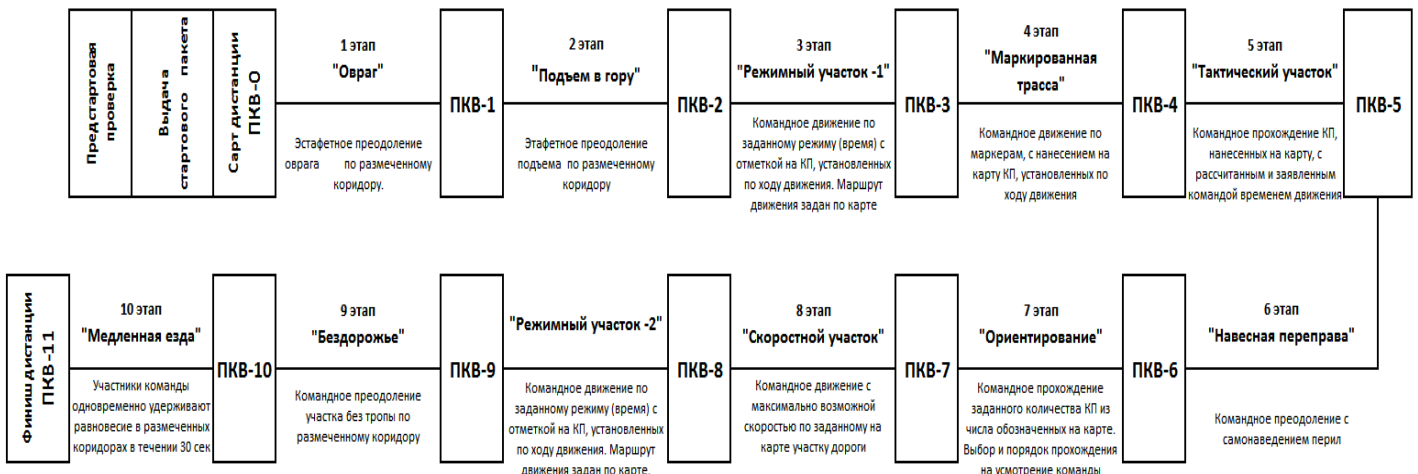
Предстартовая проверка

Выдача стартового пакета

Сарт дистанции ПКВ-О

1 этап
"Овраг"

Эстафетное преодоление оврага по размеченному коридору.

ПКВ-1

2 этап
"Подъем в гору"

Этафетное преодоление подъема по размеченному коридору

ПКВ-2

3 этап
"Режимный участок -1"

Командное движение по заданному режиму (время) с отметкой на КП, установленных по ходу движения. Маршрут движения задан по карте

ПКВ-3

4 этап
"Маркированная трасса"

Командное движение по маркерам, с нанесением на карту КП, установленных по ходу движения

ПКВ-4

5 этап
"Тактический участок"

Командное прохождение КП, нанесенных на карту, с рассчитанным и заявленным командой временем движения

ПКВ-5

6 этап
"Навесная переправа"

Командное преодоление с самонаведением перил

ПКВ-6

7 этап
"Ориентирование"

Командное прохождение заданного количества КП из числа обозначенных на карте. Выбор и порядок прохождения на усмотрение команды

ПКВ-7

8 этап
"Скоростной участок"

Командное движение с максимально возможной скоростью по заданному на карте участку дороги

ПКВ-8

"Режимный участок -2"

Командное движение по заданному режиму (время) с отметкой на КП, установленных по ходу движения. Маршрут движения задан по карте.

ПКВ-9

9 этап
"Бездорожье"

Командное преодоление участка без тропы по размеченному коридору

ПКВ-10

10 этап
"Медленная езда"

Участники команды одновременно удерживают равновесие в размеченных коридорах в течении 30 сек

Финиш дистанции ПКВ-11